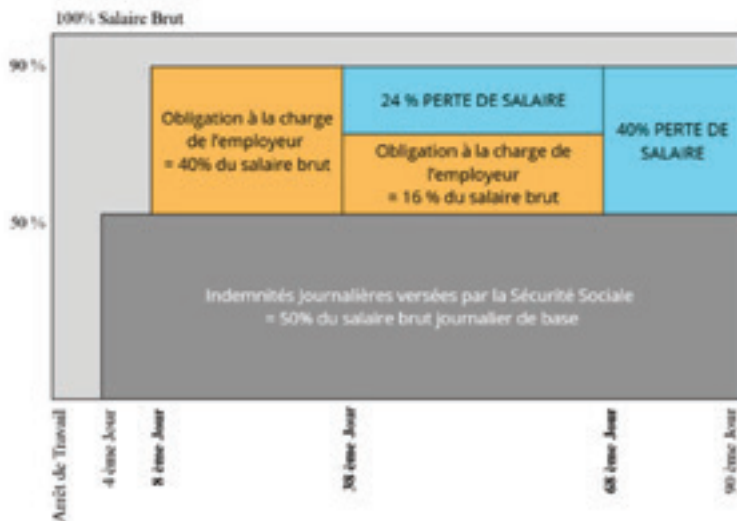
100% Salaire Brut

90 %

50 %

Obligation à la charge de l'employeur = 40% du salaire brut

24 % PERTE DE SALAIRE

Obligation à la charge de l'employeur = 16 % du salaire brut

40% PERTE DE SALAIRE

Indemnités Journalières versées par la Sécurité Sociale = 50% du salaire brut journalier de base

Arrêt de Travail

4 ème Jour

8 ème Jour

38 ème Jour

68 ème Jour

90 ème Jour